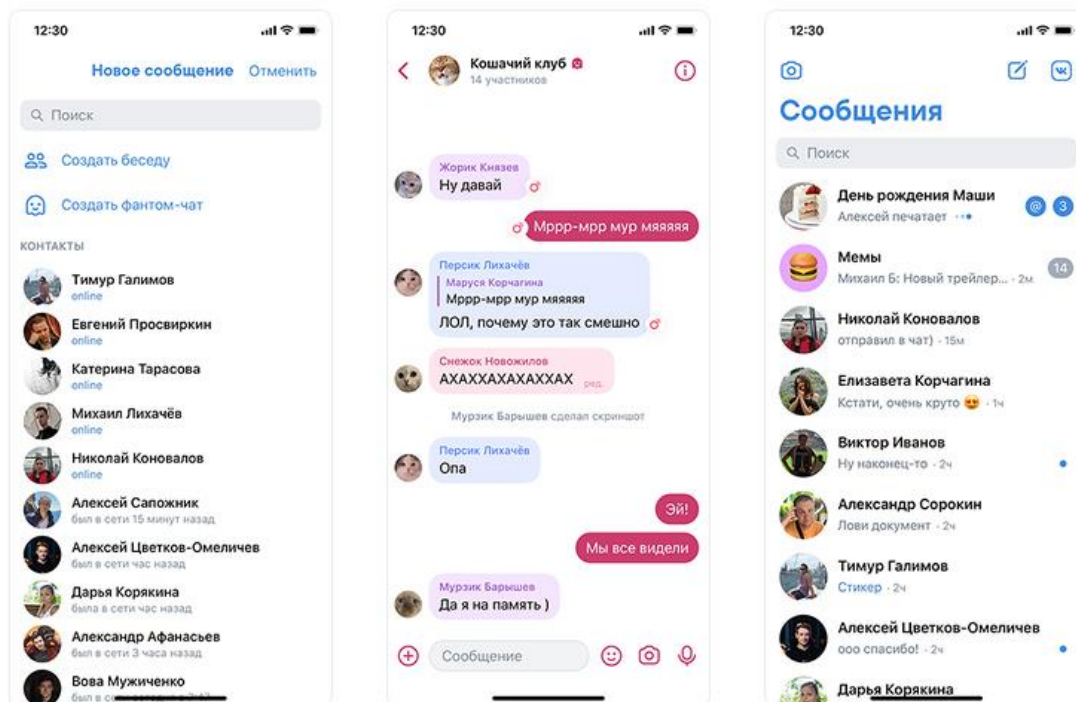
12:30

Новое сообщение Отменить

Поиск

Создать беседу

Создать фантом-чат

КОНТАКТЫ

Тимур Галимов
online

Евгений Просвиркин
online

Катерина Тарасова
online

Михаил Лихачёв
online

Николай Коновалов
online

Алексей Сапожник
был в сети 15 минут назад

Алексей Цветков-Омеличев
был в сети час назад

Дарья Корякина
была в сети час назад

Александр Афанасьев
был в сети 3 часа назад

Вова Мужиченко
был в с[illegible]

12:30

Кошачий клуб
14 участников

Жорик Князев
Ну давай

Мррр-мрр мур мяяяяя

Персик Лихачёв
Маруся Корчагина
Мррр-мрр мур мяяяяя
ЛОЛ, почему это так смешно

Снежок Новожилов
АХАХХАХАХАХХАХ ред.

Мурзик Барышев сделал скриншот

Персик Лихачёв
Опа

Эй!

Мы все видели

Мурзик Барышев
Да я на память )

Сообщение

12:30

Сообщения

Поиск

День рождения Маши
Алексей печатает

3

Мемы
Михаил Б: Новый трейлер... · 2м

14

Николай Коновалов
отправил в чат) · 15м

Елизавета Корчагина
Кстати, очень круто · 1ч

Виктор Иванов
Ну наконец-то · 2ч

Александр Сорокин
Лови документ · 2ч

Тимур Галимов
Стикер · 2ч

Алексей Цветков-Омеличев
ооо спасибо! · 2ч

Дарья Корякина